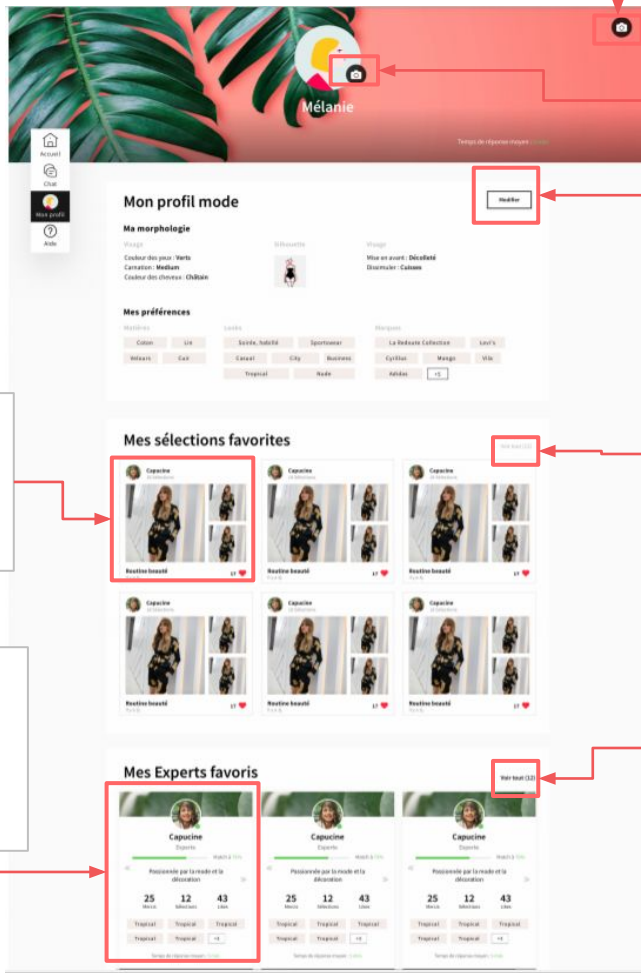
Mélanie

Temps de réponse moyen

Accueil
Chat
Mon profil
Aide

Mon profil mode

Modifier

Ma morphologie

Visage
Couleur des yeux : Verts
Carnation : Medium
Couleur des cheveux : Châtain

Silhouette

Visage
Mise en avant : Décolleté
Dissimuler : Cuisses

Mes préférences

Matières
Coton
Lin
Velours
Cuir

Looks
Sainte, habillé
Sportswear
Casual
City
Business
Tropical
Nude

Marques
La Redoute Collection
Levi's
Cyrillus
Mango
Vila
Adidas
+5

Mes sélections favorites

Voir tout (12)

Capucine
Routine beauté 17
Capucine
Routine beauté 17
Capucine
Routine beauté 17
Capucine
Routine beauté 17
Capucine
Routine beauté 17
Capucine
Routine beauté 17

Mes Experts favoris

Voir tout (12)

Capucine
Experte
Match à
Passionnée par la mode et la décoration
25 Mercis
12 Sélections
43 Likes
Tropical Tropical Tropical
Tropical Tropical +5
Temps de réponse moyen

Capucine
Experte
Match à
Passionnée par la mode et la décoration
25 Mercis
12 Sélections
43 Likes
Tropical Tropical Tropical
Tropical Tropical +5
Temps de réponse moyen

Capucine
Experte
Match à
Passionnée par la mode et la décoration
25 Mercis
12 Sélections
43 Likes
Tropical Tropical Tropical
Tropical Tropical +5
Temps de réponse moyen